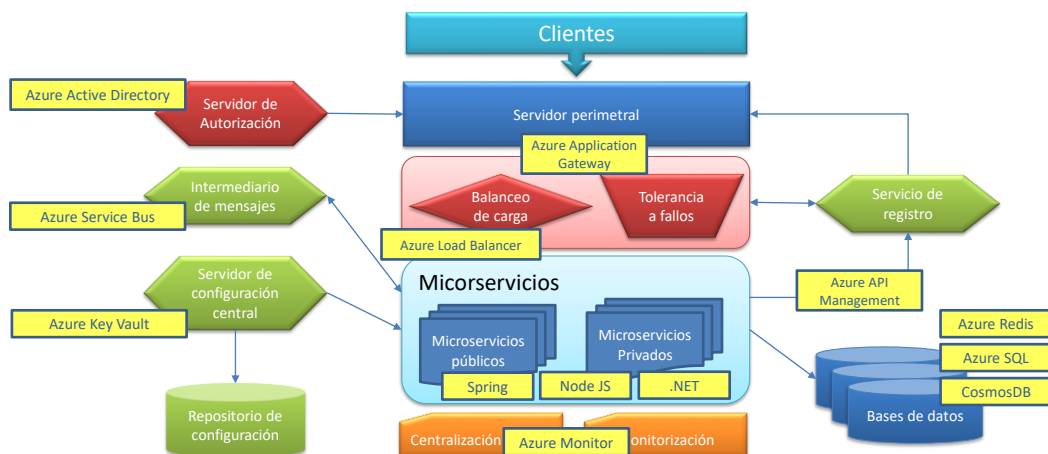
Clientes

Azure Active Directory

Servidor de Autorización

Servidor perimetral

Azure Application Gateway

Intermediario de mensajes

Azure Service Bus

Balanceo de carga

Tolerancia a fallos

Servicio de registro

Azure Load Balancer

Servidor de configuración central

Azure Key Vault

Micorservicios

Azure API Management

Microservicios públicos

Microservicios Privados

Spring

Node JS

.NET

Azure Redis

Azure SQL

CosmosDB

Bases de datos

Repositorio de configuración

Centralización

Azure Monitor

onitorización